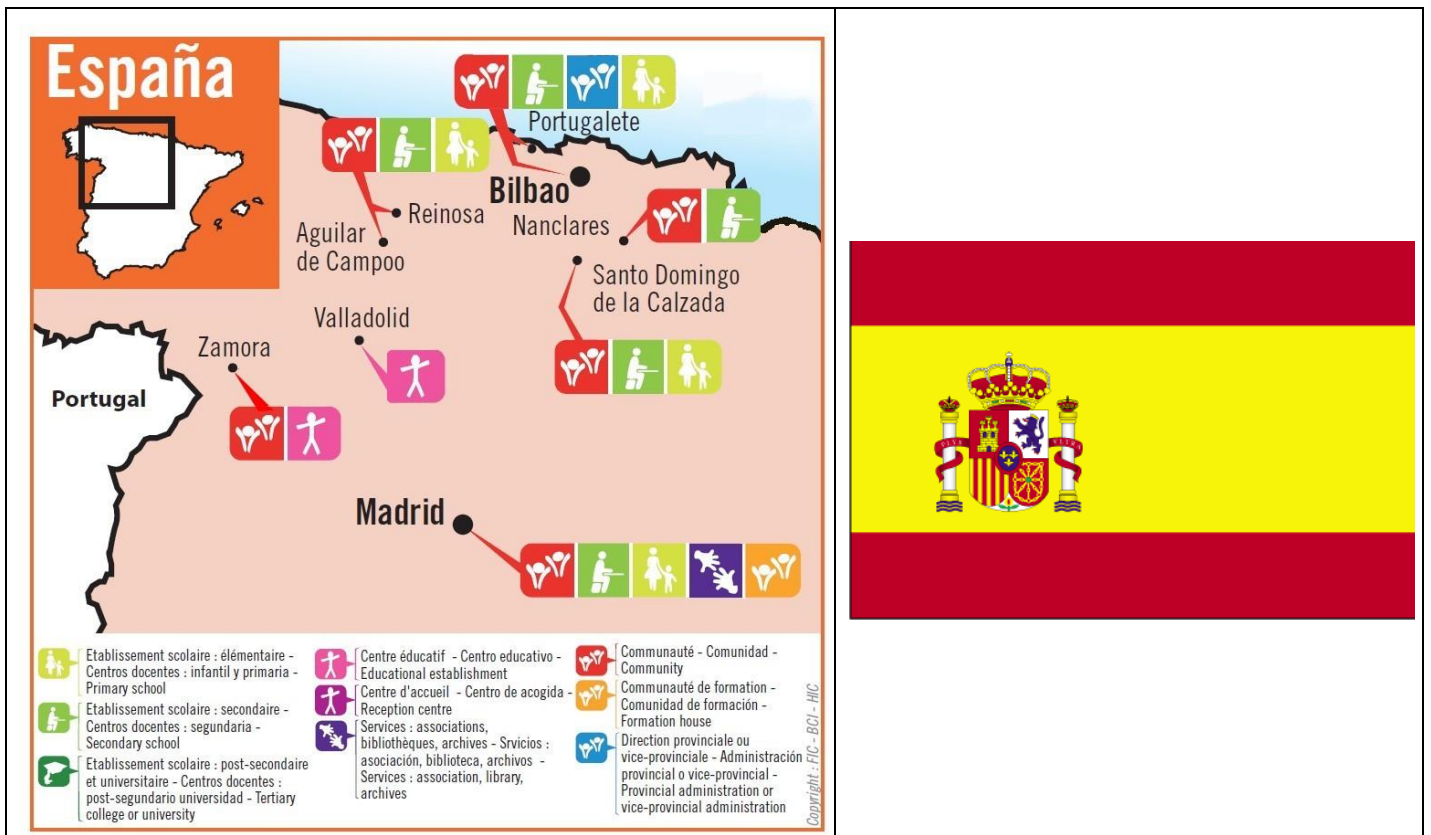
España

Portugalete

Bilbao

Reinosa

Aguilar de Campoo

Nanclares

Santo Domingo de la Calzada

Valladolid

Zamora

Portugal

Madrid

Etablissement scolaire : élémentaire - Centros docentes : infantil y primaria - Primary school

Etablissement scolaire : secondaire - Centros docentes : segundaria - Secondary school

Etablissement scolaire : post-secondaire et universitaire - Centros docentes : post-segundario universidad - Tertiary college or university

Centre éducatif - Centro educativo - Educational establishment

Centre d'accueil - Centro de acogida - Reception centre

Services : associations, bibliothèques, archives - Srvicios : asociación, biblioteca, archivos - Services : association, library, archives

Communauté - Comunidad - Community

Communauté de formation - Comunidad de formación - Formation house

Direction provinciale ou vice-provinciale - Administración provincial o vice-provincial - Provincial administration or vice-provincial administration

Copyright : FIC - BCI - HIC

PLVS VLTRA